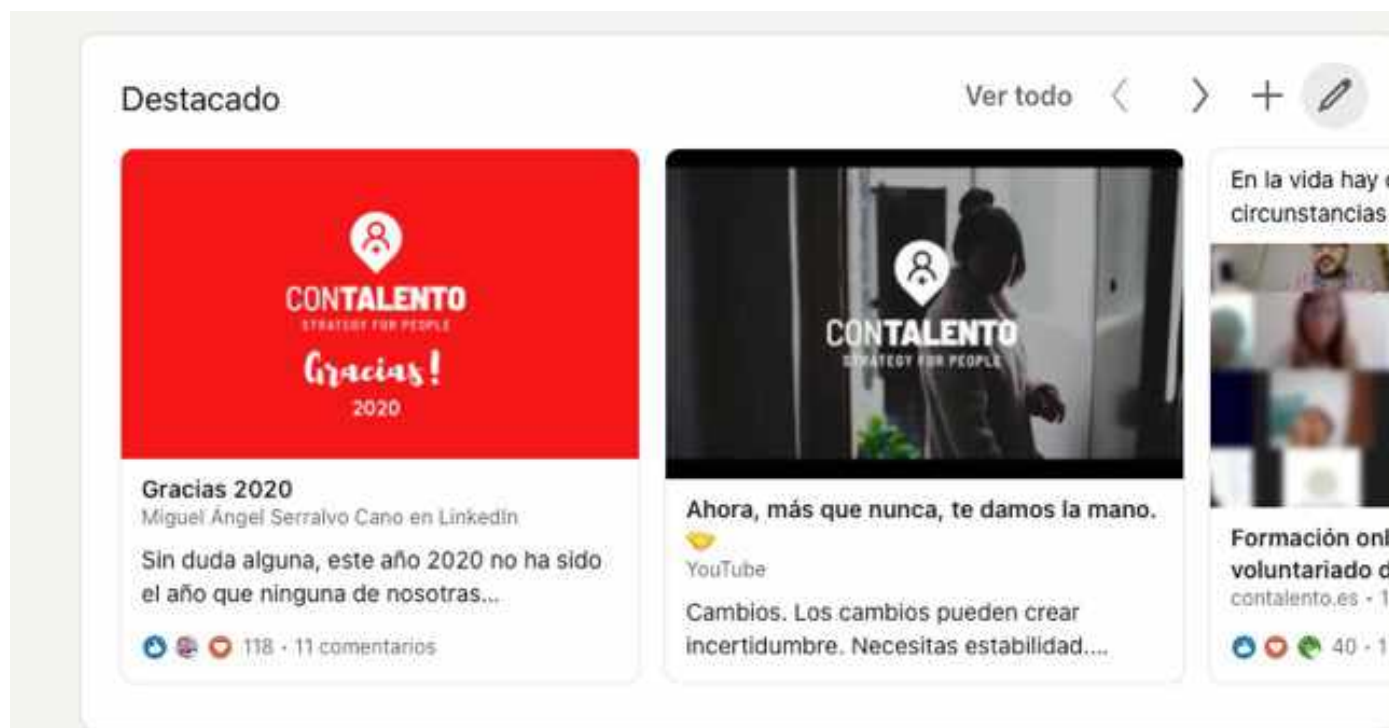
Destacado

Ver todo 〈 〉 +

CONTALENTO
STRATEGY FOR PEOPLE
Gracias!
2020

Gracias 2020
Miguel Ángel Serralvo Cano en Linkedin
Sin duda alguna, este año 2020 no ha sido el año que ninguna de nosotras...
118 · 11 comentarios

CONTALENTO
STRATEGY FOR PEOPLE

Ahora, más que nunca, te damos la mano. 🤝
YouTube
Cambios. Los cambios pueden crear incertidumbre. Necesitas estabilidad....

En la vida hay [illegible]
circunstancias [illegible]

Formación onl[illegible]
voluntariado d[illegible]
contalento.es · 1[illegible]
40 · 1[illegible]